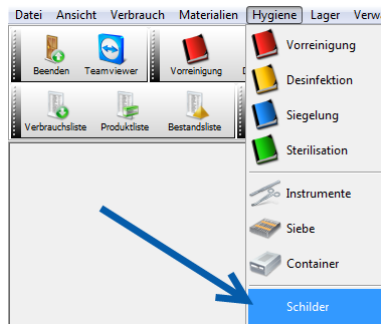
Datei Ansicht Verbrauch Materialien Hygiene Lager Verw

Beenden Teamviewer Vorreinigung

Verbrauchsliste Produktliste Bestandsliste

Vorreinigung
Desinfektion
Siegelung
Sterilisation
Instrumente
Siebe
Container
Schilder